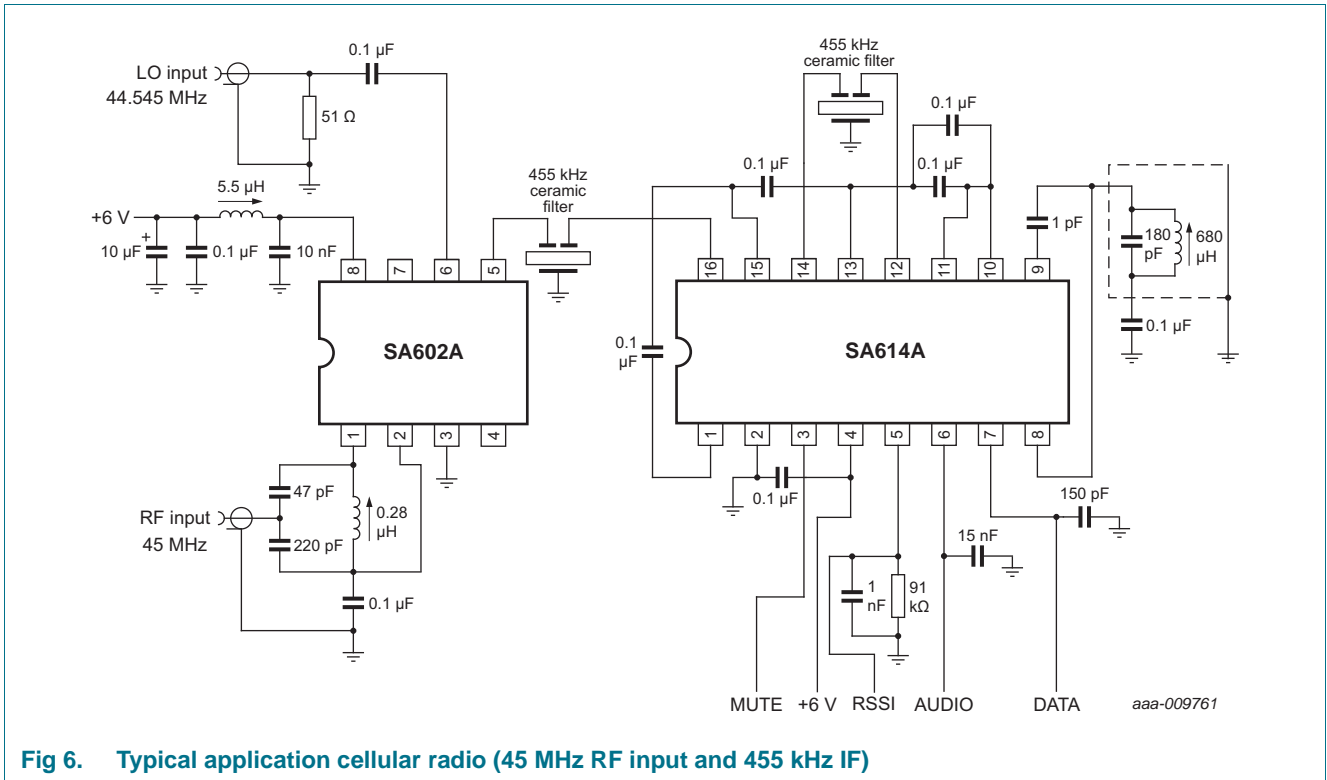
0.1 μF

LO input
44.545 MHz

51 Ω

5.5 μH

+6 V

+
10 μF

0.1 μF

10 nF

8 7 6 5

SA602A

1 2 3 4

455 kHz
ceramic
filter

455 kHz
ceramic filter

0.1 μF

0.1 μF

0.1 μF

1 pF

180
pF

680
μH

0.1 μF

16 15 14 13 12 11 10 9

0.1
μF

SA614A

1 2 3 4 5 6 7 8

0.1 μF

150 pF

15 nF

47 pF

RF input
45 MHz

0.28
μH

220 pF

0.1 μF

1
nF

91
kΩ

MUTE +6 V RSSI AUDIO DATA

aaa-009761

Fig 6. Typical application cellular radio (45 MHz RF input and 455 kHz IF)